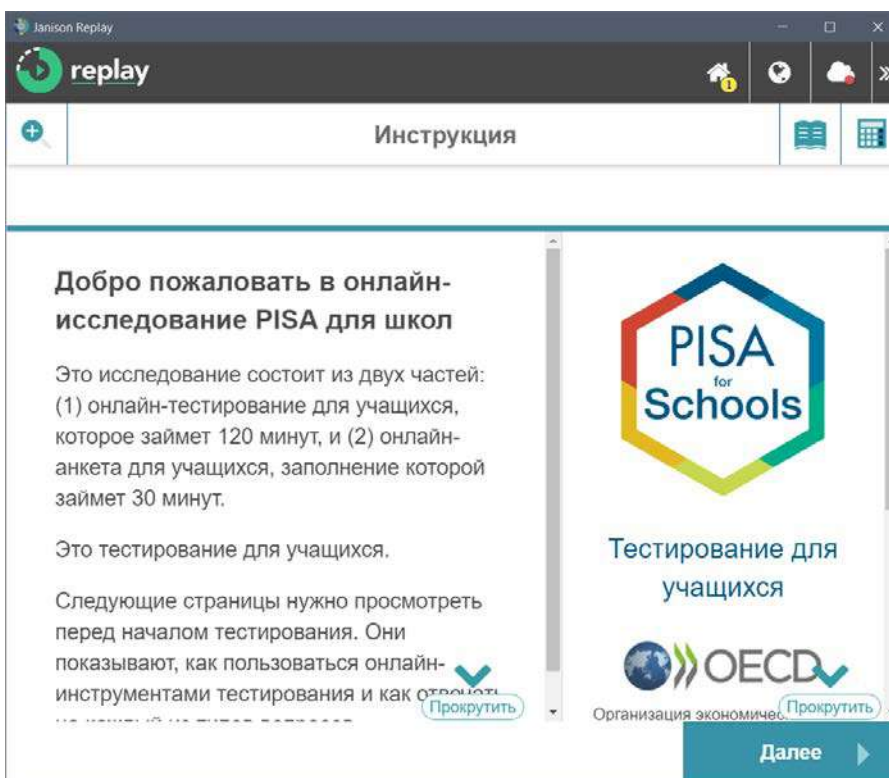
Janison Replay

replay

Инструкция

Добро пожаловать в онлайн-исследование PISA для школ

Это исследование состоит из двух частей: (1) онлайн-тестирование для учащихся, которое займет 120 минут, и (2) онлайн-анкета для учащихся, заполнение которой займет 30 минут.

Это тестирование для учащихся.

Следующие страницы нужно просмотреть перед началом тестирования. Они показывают, как пользоваться онлайн-инструментами тестирования и как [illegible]

Прокрутить

PISA for Schools

Тестирование для учащихся

OECD

Организация экономичес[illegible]

Прокрутить

Далее